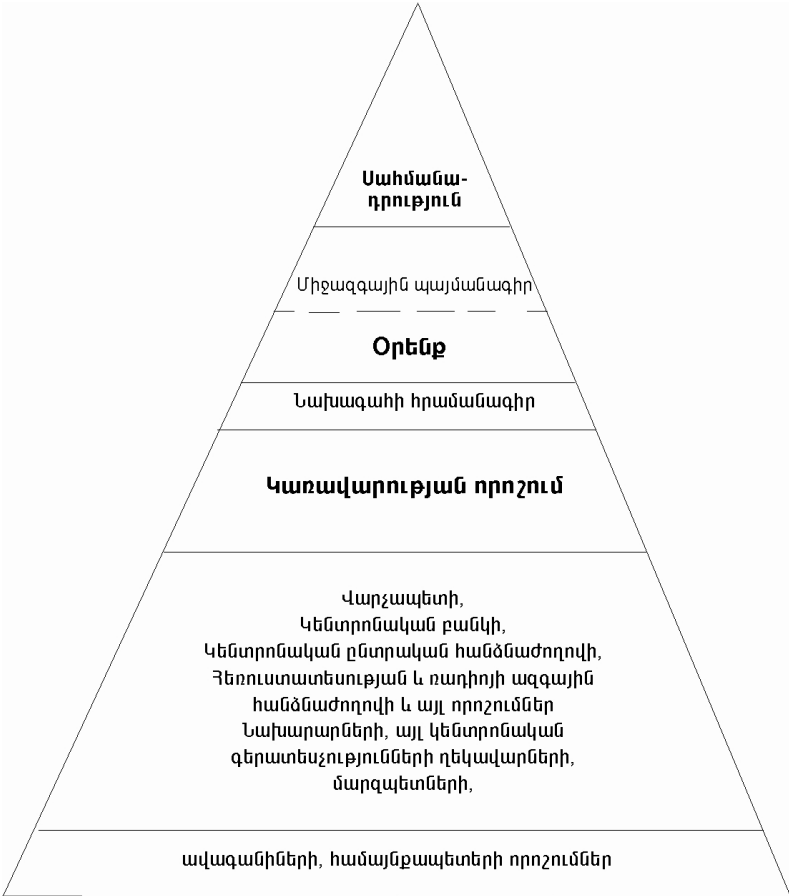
Սահմանադրություն

Միջազգային պայմանագիր

Օրենք

Նախագահի հրամանագիր

Կառավարության որոշում

Վարչապետի,
Կենտրոնական բանկի,
Կենտրոնական ընտրական հանձնաժողովի,
Հեռուստատեսության և ռադիոյի ազգային հանձնաժողովի և այլ որոշումներ
Նախարարների, այլ կենտրոնական գերատեսչությունների ղեկավարների,
մարզպետների,

ավագանիների, համայնքապետերի որոշումներ